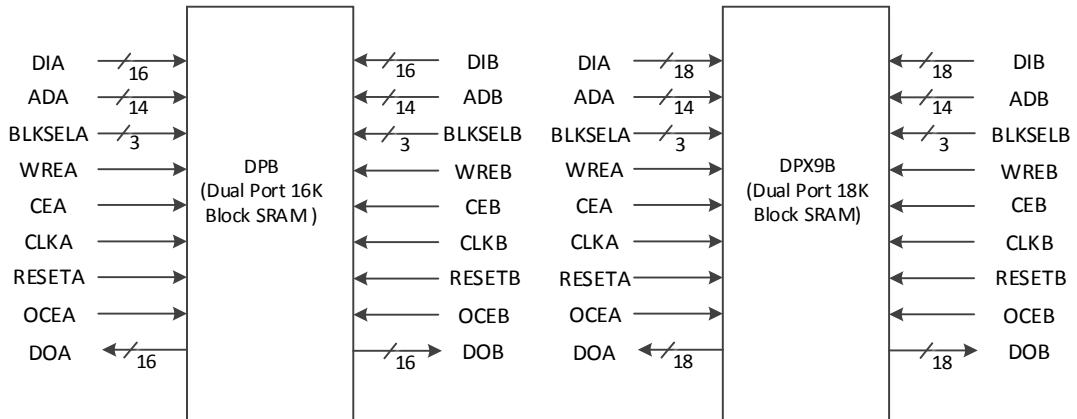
DIA 16
ADA 14
BLKSELA 3
WREA
CEA
CLKA
RESETA
OCEA
DOA 16

DPB
(Dual Port 16K Block SRAM )

16 DIB
14 ADB
3 BLKSELB
WREB
CEB
CLKB
RESETB
OCEB
16 DOB

DIA 18
ADA 14
BLKSELA 3
WREA
CEA
CLKA
RESETA
OCEA
DOA 18

DPX9B
(Dual Port 18K Block SRAM)

18 DIB
14 ADB
3 BLKSELB
WREB
CEB
CLKB
RESETB
OCEB
18 DOB